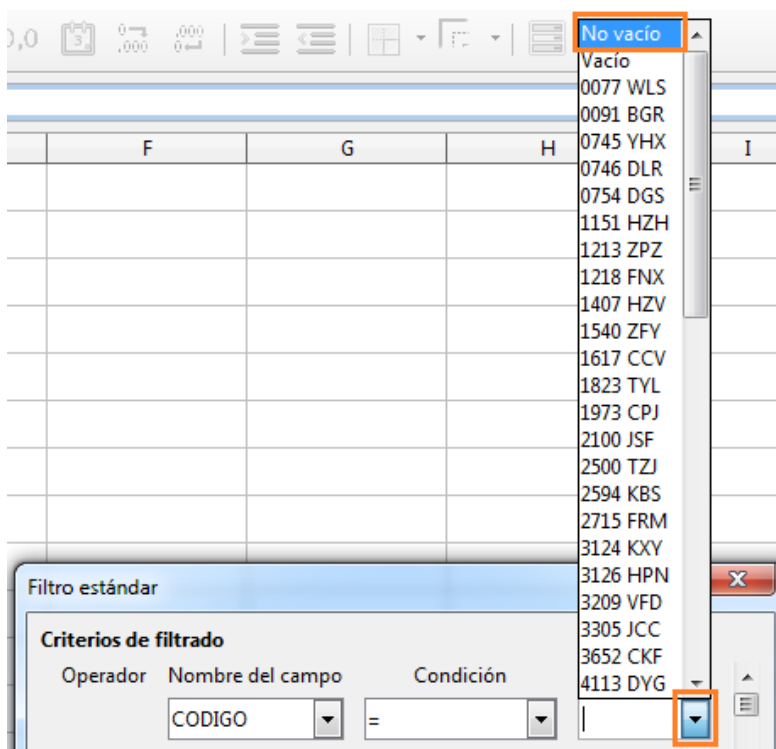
),0

| F | G | H | I |
|---|---|---|---|

No vacío
Vacío
0077 WLS
0091 BGR
0745 YHX
0746 DLR
0754 DGS
1151 HZH
1213 ZPZ
1218 FNX
1407 HZV
1540 ZFY
1617 CCV
1823 TYL
1973 CPJ
2100 JSF
2500 TZJ
2594 KBS
2715 FRM
3124 KXY
3126 HPN
3209 VFD
3305 JCC
3652 CKF
4113 DYG

Filtro estándar

Criterios de filtrado

Operador
Nombre del campo
Condición

CODIGO
=